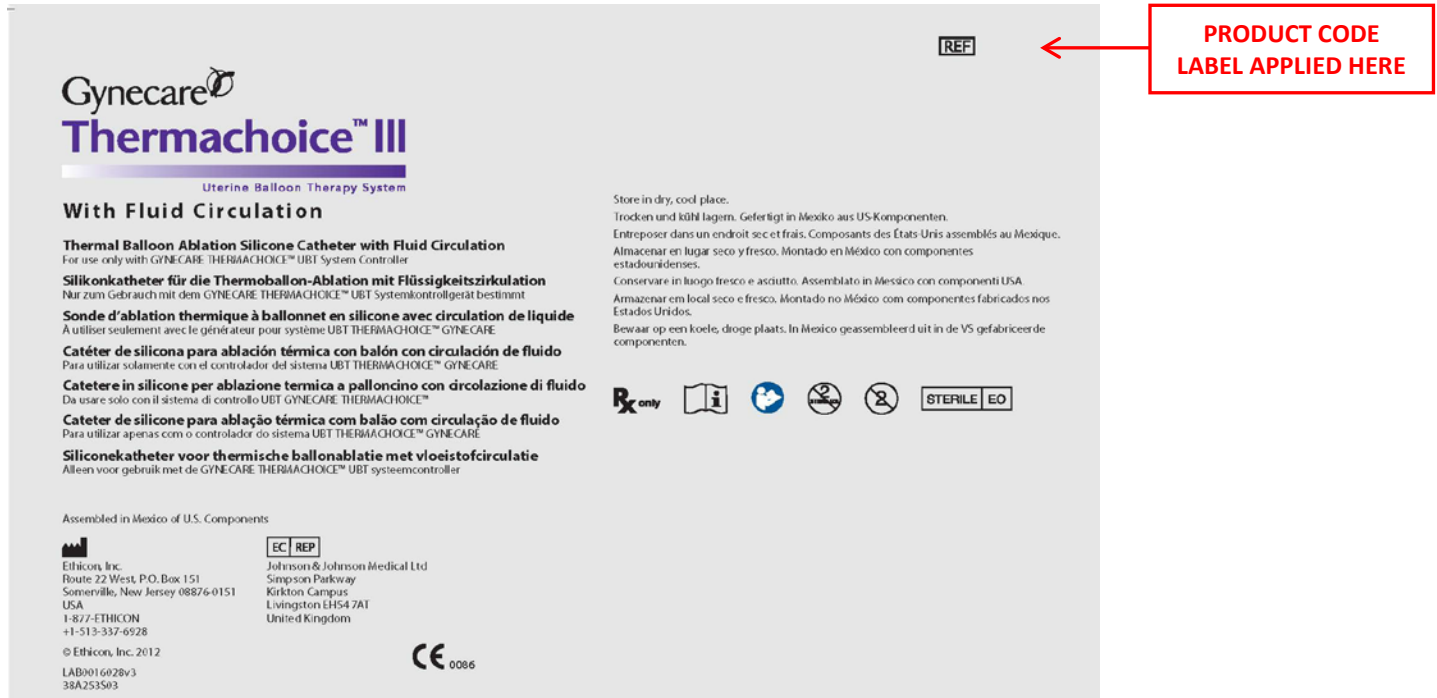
REF

PRODUCT CODE LABEL APPLIED HERE

Gynecare
Thermachoice™ III
Uterine Balloon Therapy System
With Fluid Circulation

Thermal Balloon Ablation Silicone Catheter with Fluid Circulation
For use only with GYNECARE THERMACHOICE™ UBT System Controller
Silikonkatheter für die Thermoballon-Ablation mit Flüssigkeitszirkulation
Nur zum Gebrauch mit dem GYNECARE THERMACHOICE™ UBT Systemkontrollgerät bestimmt
Sonde d'ablation thermique à ballonnet en silicone avec circulation de liquide
À utiliser seulement avec le générateur pour système UBT THERMACHOICE™ GYNECARE
Catéter de silicona para ablación térmica con balón con circulación de fluido
Para utilizar solamente con el controlador del sistema UBT THERMACHOICE™ GYNECARE
Catetere in silicone per ablazione termica a palloncino con circolazione di fluido
Da usare solo con il sistema di controllo UBT GYNECARE THERMACHOICE™
Cateter de silicone para ablação térmica com balão com circulação de fluido
Para utilizar apenas com o controlador do sistema UBT THERMACHOICE™ GYNECARE
Siliconekatheter voor thermische ballonablatie met vloeistofcirculatie
Alleen voor gebruik met de GYNECARE THERMACHOICE™ UBT systeemcontroller

Store in dry, cool place.
Trocken und kühl lagern. Gefertigt in Mexiko aus US-Komponenten.
Entreposer dans un endroit sec et frais. Composants des États-Unis assemblés au Mexique.
Almacenar en lugar seco y fresco. Montado en México con componentes estadounidenses.
Conservare in luogo fresco e asciutto. Assemblato in Messico con componenti USA.
Armazenar em local seco e fresco. Montado no México com componentes fabricados nos Estados Unidos.
Bewaar op een koele, droge plaats. In Mexico geassembleerd uit in de VS gefabriceerde componenten.

Rx only

STERILE EO

Assembled in Mexico of U.S. Components

Ethicon, Inc.
Route 22 West, P.O. Box 151
Somerville, New Jersey 08876-0151
USA
1-877-ETHICON
+1-513-337-6928

EC REP
Johnson & Johnson Medical Ltd
Simpson Parkway
Kirkton Campus
Livingston EH54 7AT
United Kingdom

© Ethicon, Inc. 2012

CE 0086

LAB0016028v3
38A253S03